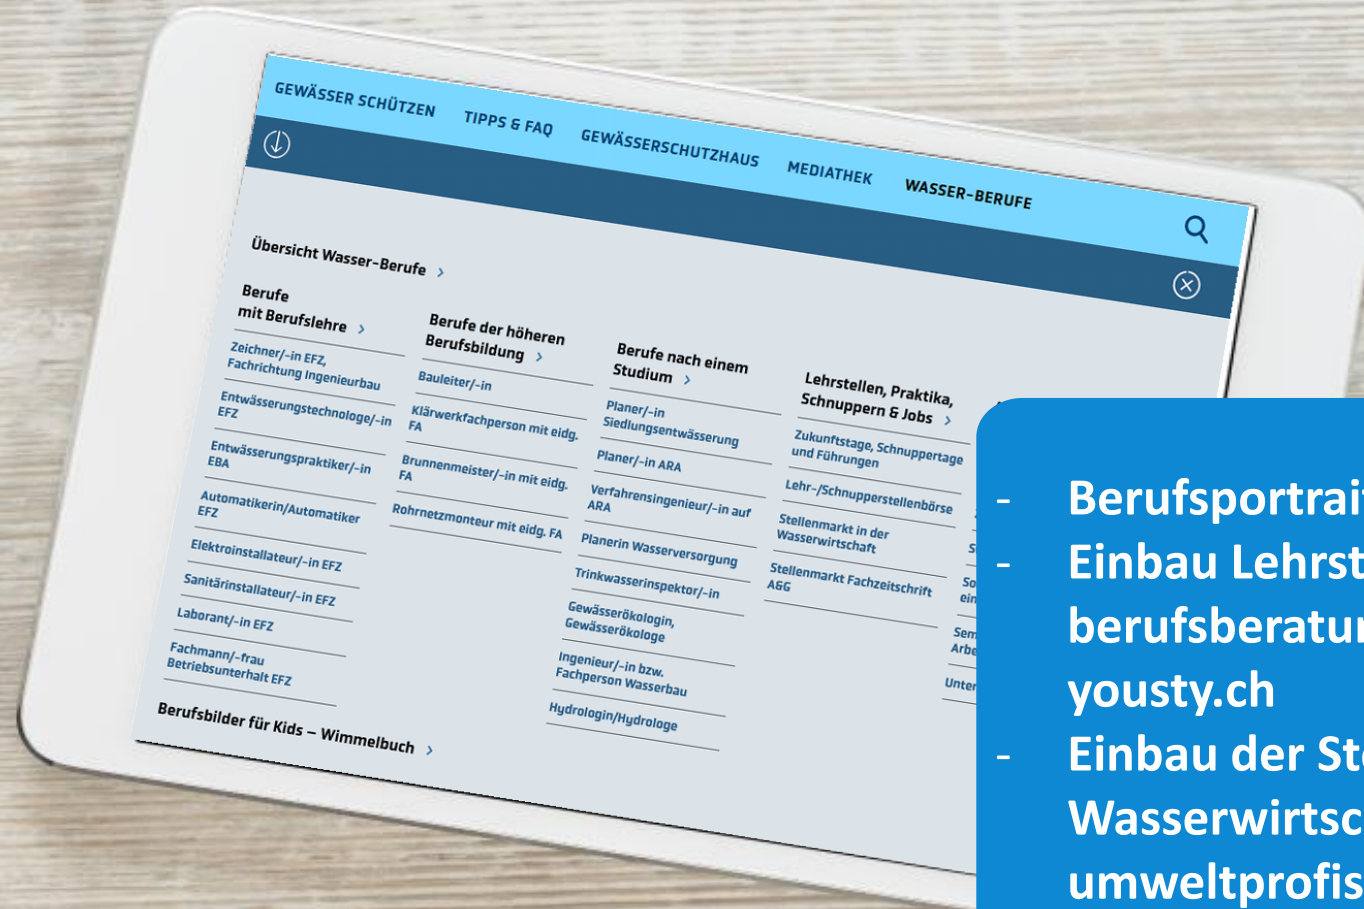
GEWÄSSER SCHÜTZEN TIPPS & FAQ GEWÄSSERSCHUTZHAUS MEDIATHEK WASSER-BERUFE

Übersicht Wasser-Berufe ›

Berufe mit Berufslehre ›
Zeichner/-in EFZ, Fachrichtung Ingenieurbau
Entwässerungstechnologe/-in EFZ
Entwässerungspraktiker/-in EBA
Automatikerin/Automatiker EFZ
Elektroinstallateur/-in EFZ
Sanitärinstallateur/-in EFZ
Laborant/-in EFZ
Fachmann/-frau Betriebsunterhalt EFZ

Berufe der höheren Berufsbildung ›
Bauleiter/-in
Klärwerkfachperson mit eidg. FA
Brunnenmeister/-in mit eidg. FA
Rohrnetzmonteur mit eidg. FA

Berufe nach einem Studium ›
Planer/-in Siedlungsentwässerung
Planer/-in ARA
Verfahrensingenieur/-in auf ARA
Planerin Wasserversorgung
Trinkwasserinspektor/-in
Gewässerökologin, Gewässerökologe
Ingenieur/-in bzw. Fachperson Wasserbau
Hydrologin/Hydrologe

Lehrstellen, Praktika, Schnuppern & Jobs ›
Zukunftstage, Schnuppertage und Führungen
Lehr-/Schnupperstellenbörse
Stellenmarkt in der Wasserwirtschaft
Stellenmarkt Fachzeitschrift A&G

S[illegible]
So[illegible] ein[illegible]
Sem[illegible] Arbe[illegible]
Unter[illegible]

Berufsbilder für Kids – Wimmelbuch ›

- Berufsportrai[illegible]
- Einbau Lehrst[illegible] berufsberatu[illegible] yousty.ch
- Einbau der St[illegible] Wasserwirtsc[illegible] umweltprofis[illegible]